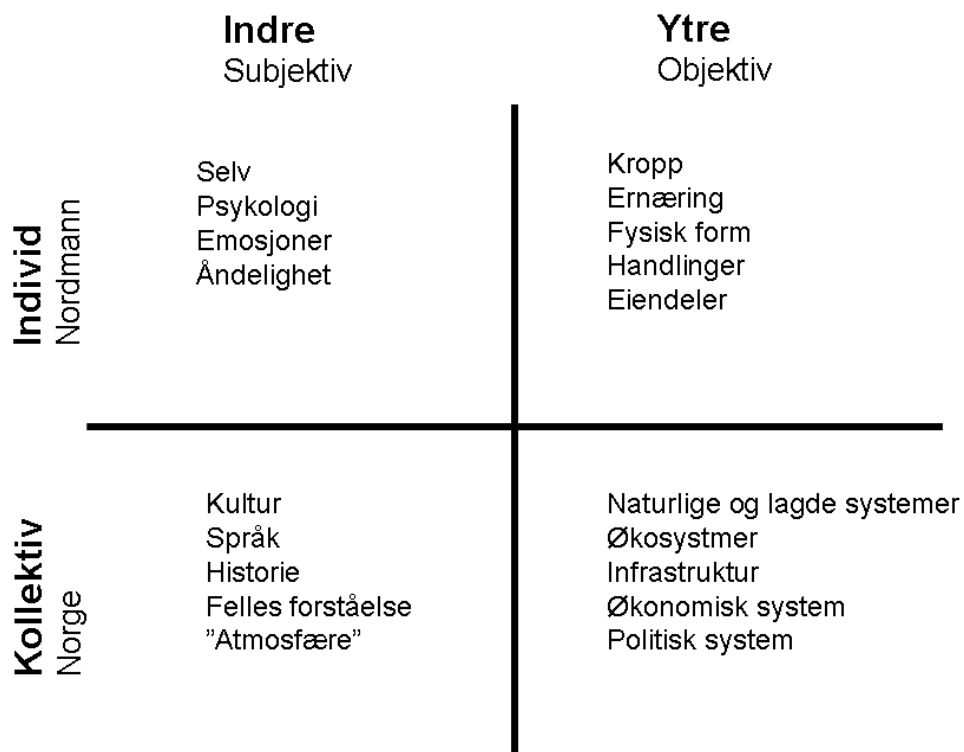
Indre
Subjektiv

Ytre
Objektiv

Individ
Nordmann

Selv
Psykologi
Emosjoner
Åndelighet

Kropp
Ernæring
Fysisk form
Handlinger
Eiendeler

Kollektiv
Norge

Kultur
Språk
Historie
Felles forståelse
"Atmosfære"

Naturlige og lagde systemer
Økosystmer
Infrastruktur
Økonomisk system
Politisk system